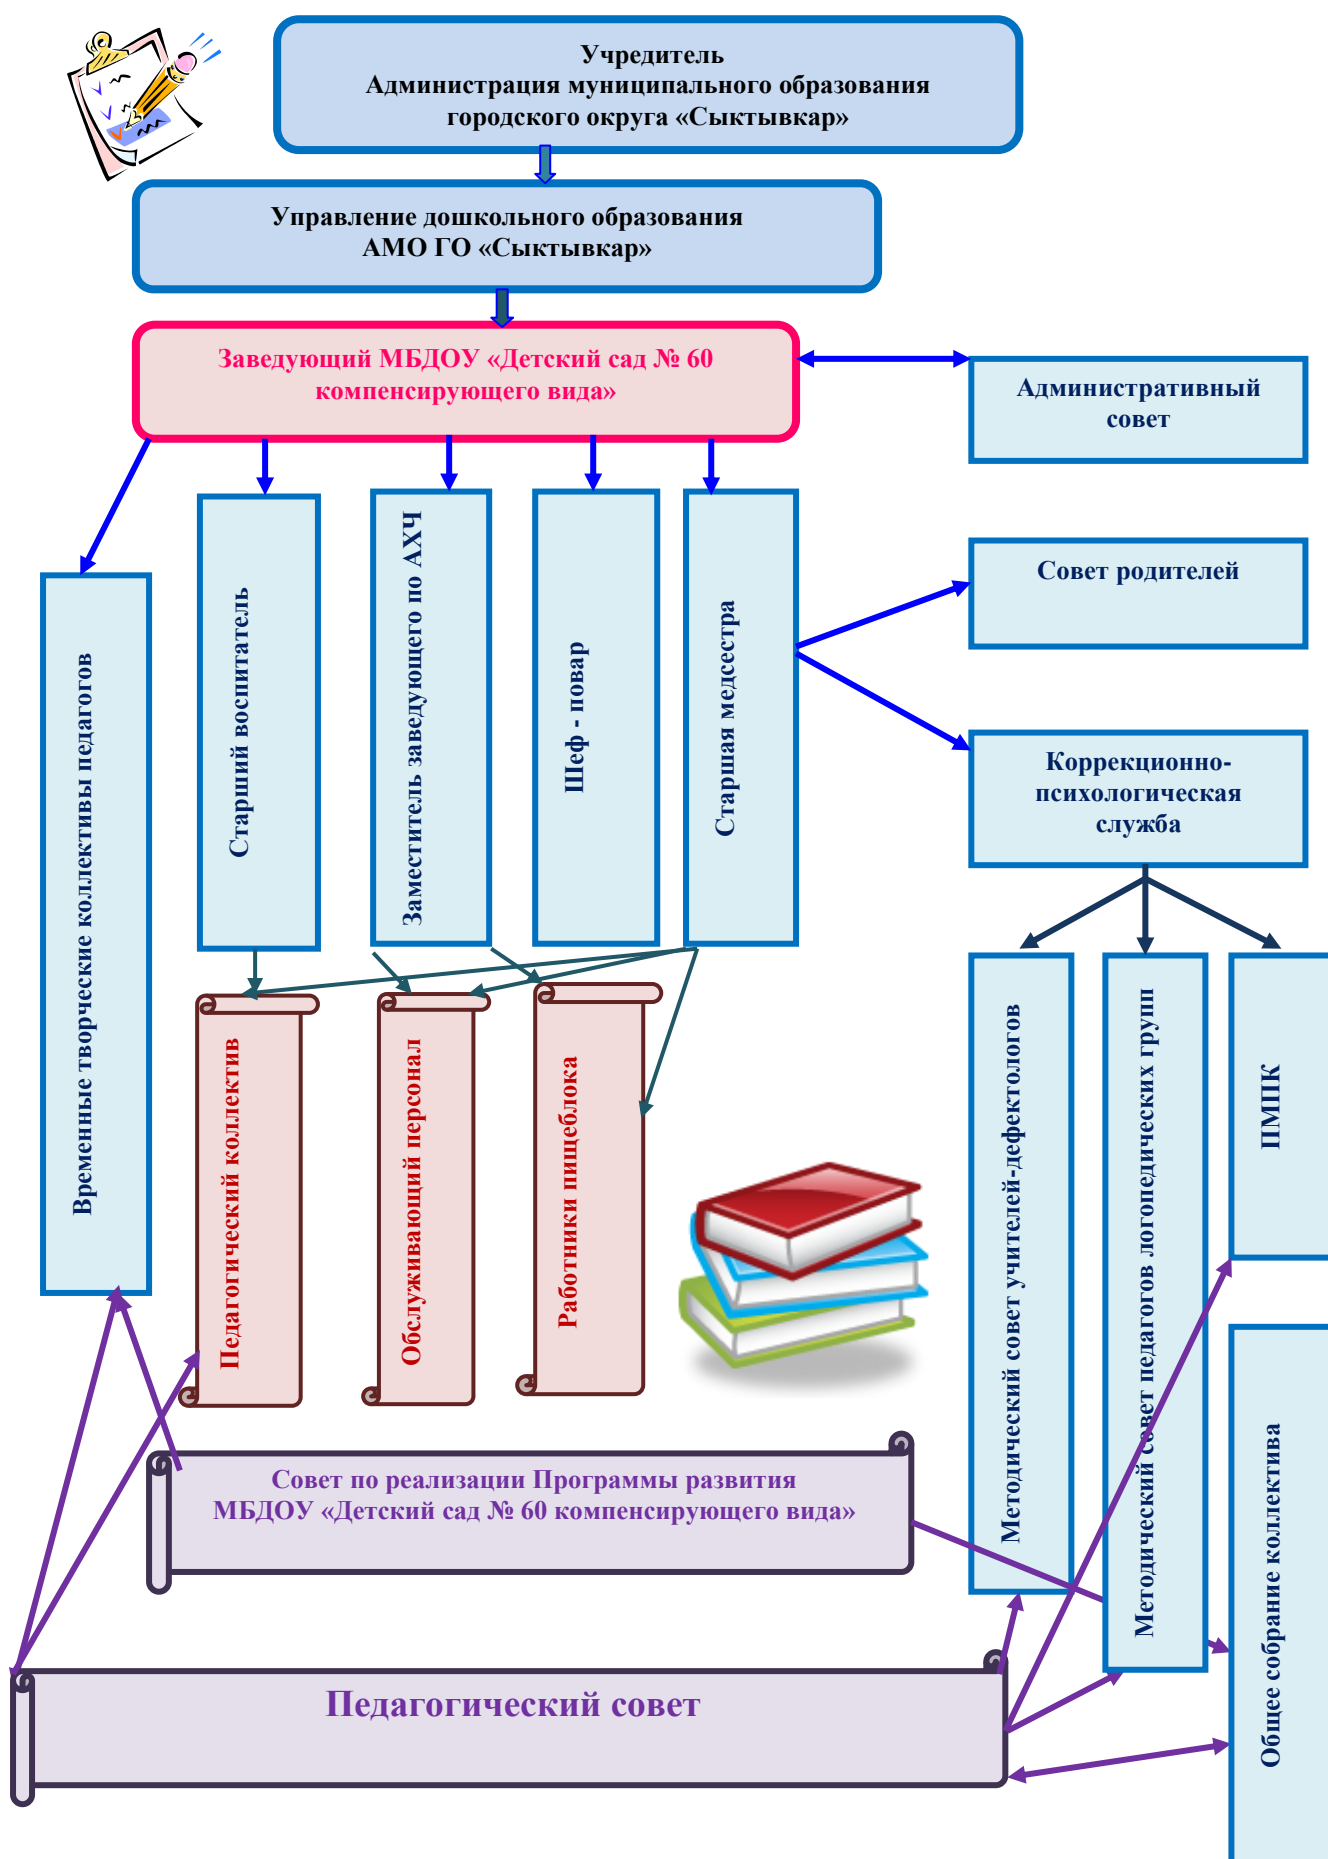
Учредитель
Администрация муниципального образования городского округа «Сыктывкар»

Управление дошкольного образования
АМО ГО «Сыктывкар»

Заведующий МБДОУ «Детский сад № 60 компенсирующего вида»

Административный совет

Временные творческие коллективы педагогов

Старший воспитатель

Заместитель заведующего по АХЧ

Шеф - повар

Старшая медсестра

Совет родителей

Коррекционно-психологическая служба

Педагогический коллектив

Обслуживающий персонал

Работники пищеблока

Методический совет учителей-дефектологов

Методический совет педагогов логопедических групп

ПМПК

Общее собрание коллектива

Совет по реализации Программы развития
МБДОУ «Детский сад № 60 компенсирующего вида»

Педагогический совет